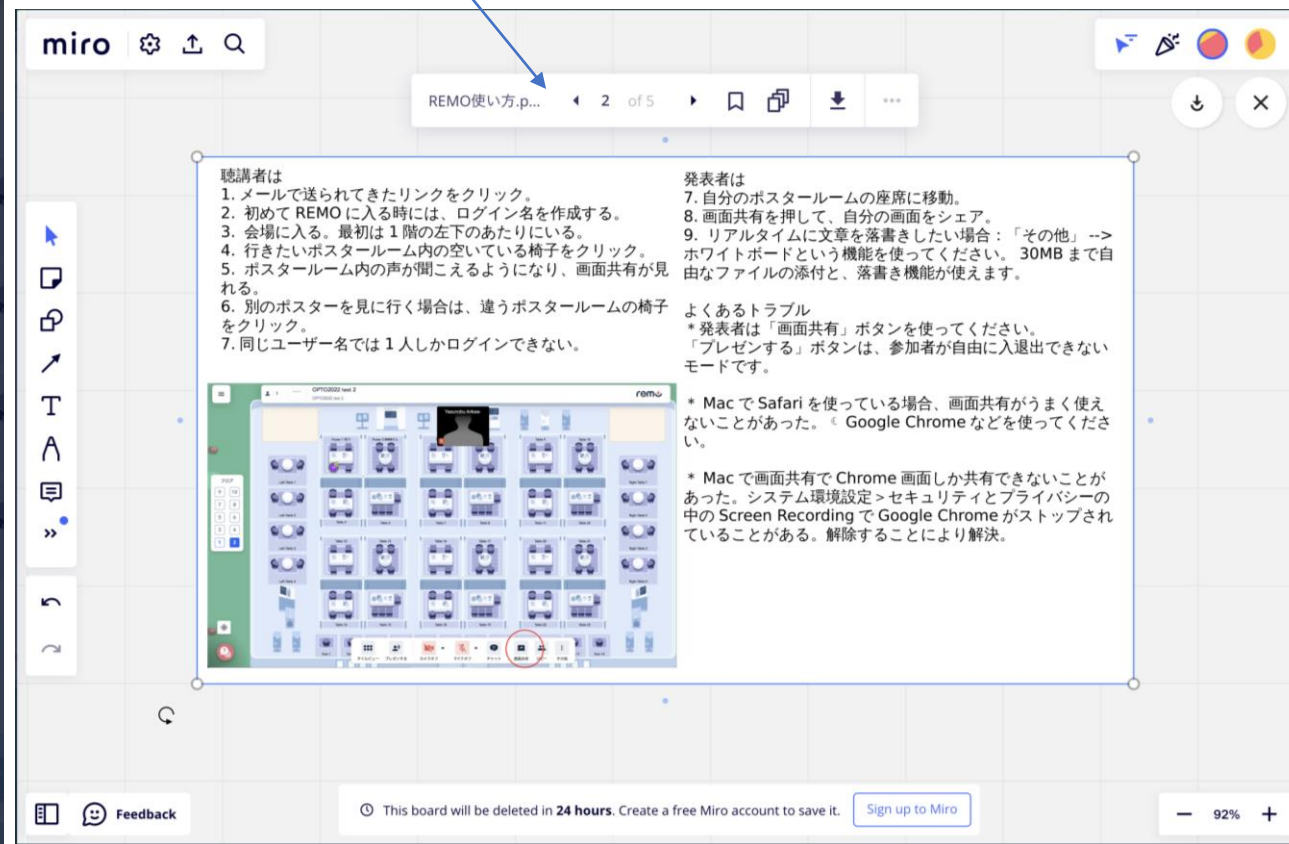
miro

REMO使い方.p... 2 of 5

聴講者は
1. メールで送られてきたリンクをクリック。
2. 初めて REMO に入る時には、ログイン名を作成する。
3. 会場に入る。最初は 1 階の左下のあたりにいる。
4. 行きたいポスタールーム内の空いている椅子をクリック。
5. ポスタールーム内の声が聞こえるようになり、画面共有が見れる。
6. 別のポスターを見に行く場合は、違うポスタールームの椅子をクリック。
7. 同じユーザー名では 1 人しかログインできない。

OPTO2022 test 2

remo

発表者は
7. 自分のポスタールームの座席に移動。
8. 画面共有を押して、自分の画面をシェア。
9. リアルタイムに文章を落書きしたい場合：「その他」--> ホワイトボードという機能を使ってください。30MB まで自由なファイルの添付と、落書き機能が使えます。

よくあるトラブル
＊発表者は「画面共有」ボタンを使ってください。
「プレゼンする」ボタンは、参加者が自由に入退出できないモードです。

＊ Mac で Safari を使っている場合、画面共有がうまく使えないことがあった。Google Chrome などを使ってください。

＊ Mac で画面共有で Chrome 画面しか共有できないことがあった。システム環境設定＞セキュリティとプライバシーの中の Screen Recording で Google Chrome がストップされていることがある。解除することにより解決。

Feedback

This board will be deleted in 24 hours. Create a free Miro account to save it.

Sign up to Miro

92%